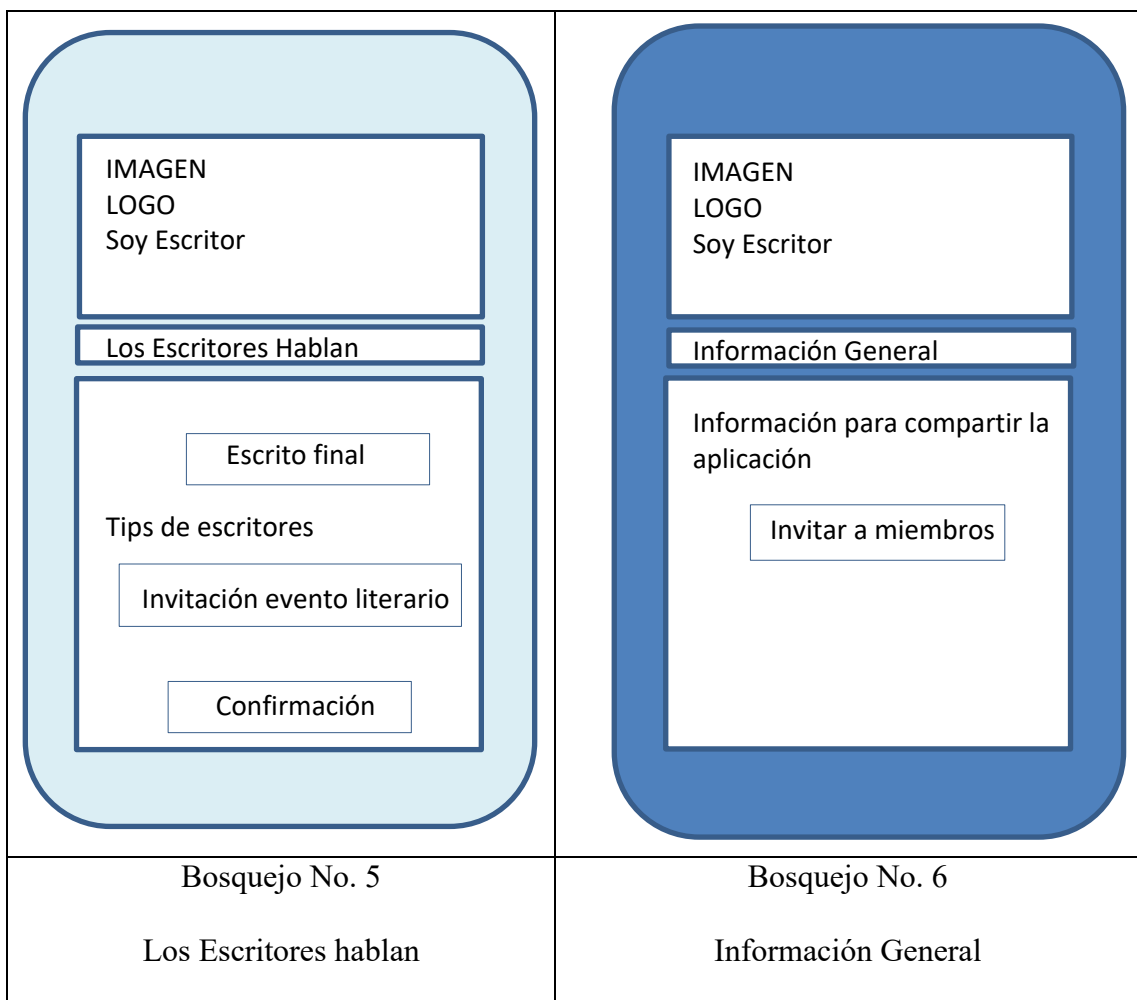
| IMAGEN<br>LOGO<br>Soy Escritor<br><br>Los Escritores Hablan<br><br>Escrito final<br><br>Tips de escritores<br><br>Invitación evento literario<br><br>Confirmación | IMAGEN<br>LOGO<br>Soy Escritor<br><br>Información General<br><br>Información para compartir la aplicación<br><br>Invitar a miembros |
|---|---|
| Bosquejo No. 5<br><br>Los Escritores hablan | Bosquejo No. 6<br><br>Información General |